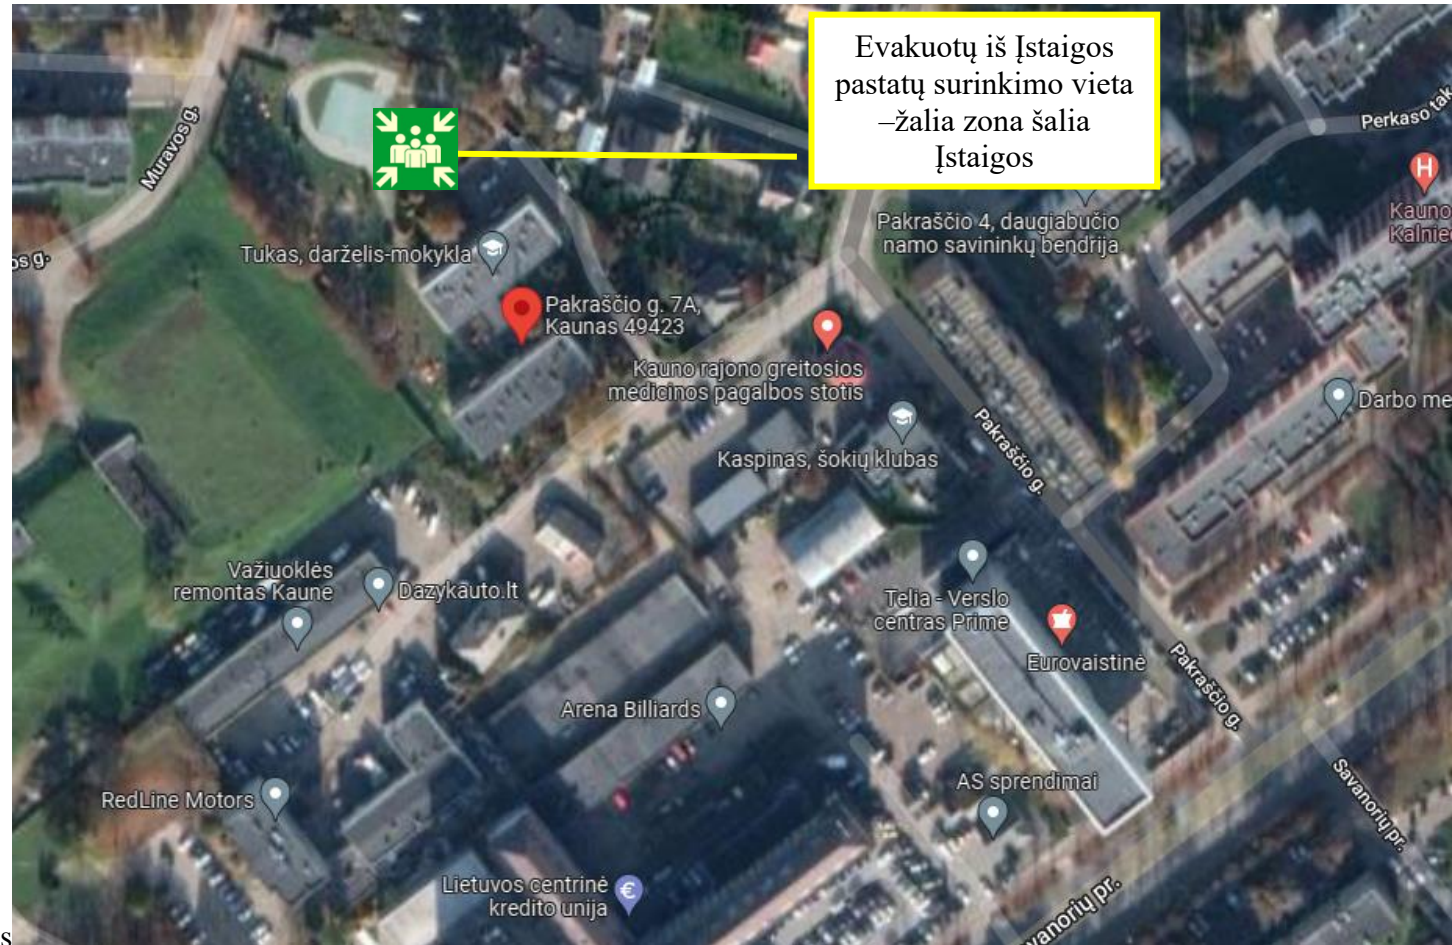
Evakuotų iš Įstaigos pastatų surinkimo vieta –žalia zona šalia Įstaigos

Muravos g.

Perkaso tak

Pakraščio 4, daugiabučio namo savininkų bendrija

Kauno Kalnie

os g.

Tukas, darželis-mokykla

Pakraščio g. 7A, Kaunas 49423

Kauno rajono greitosios medicinos pagalbos stotis

Darbo me

Pakraščio g.

Kaspinas, šokių klubas

Važiuoklės remontas Kaune

Dazykauto.lt

Telia - Verslo centras Prime

Eurovaistinė

Pakraščio g.

Arena Billiards

Savanorių pr.

RedLine Motors

AS sprendimai

Lietuvos centrinė kredito unija

vanorių pr.

s